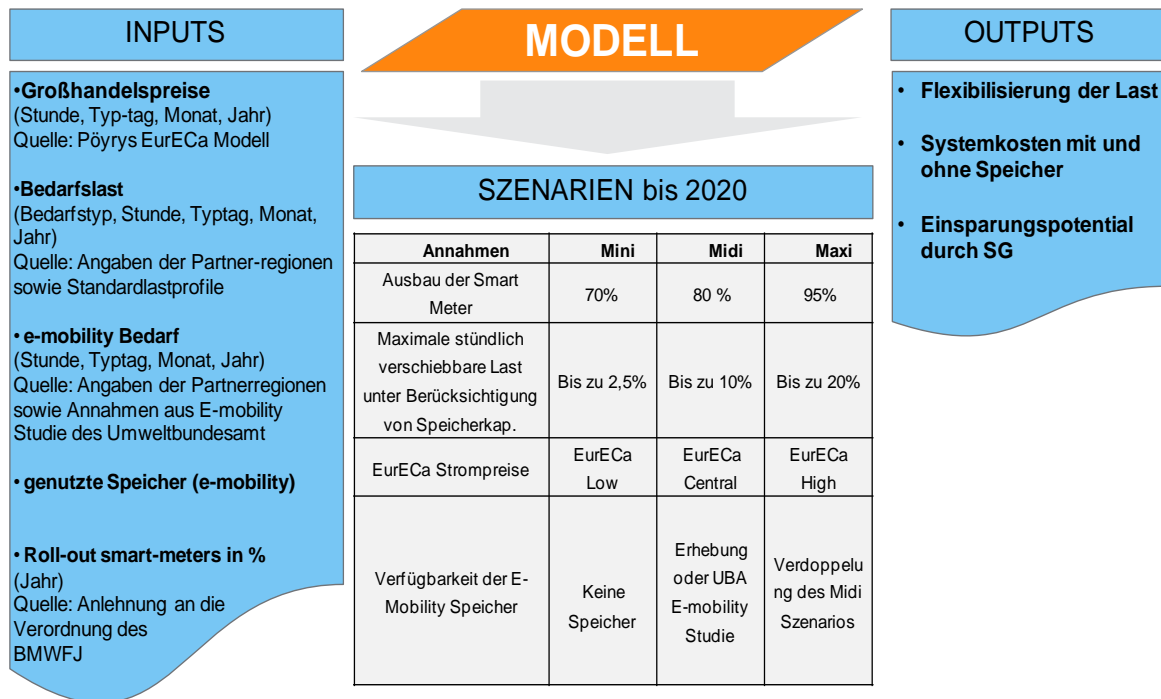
INPUTS

•**Großhandelspreise**
(Stunde, Typ-tag, Monat, Jahr)
Quelle: Pöyrys EurECa Modell

•**Bedarfslast**
(Bedarfstyp, Stunde, Typtag, Monat, Jahr)
Quelle: Angaben der Partner-regionen sowie Standardlastprofile

• **e-mobility Bedarf**
(Stunde, Typtag, Monat, Jahr)
Quelle: Angaben der Partnerregionen sowie Annahmen aus E-mobility Studie des Umweltbundesamt

• **genutzte Speicher (e-mobility)**

• **Roll-out smart-meters in %**
(Jahr)
Quelle: Anlehnung an die Verordnung des BMWFJ

MODELL

SZENARIEN bis 2020

| Annahmen | Mini | Midi | Maxi |
|---|---|---|---|
| Ausbau der Smart Meter | 70% | 80 % | 95% |
| Maximale stündlich verschiebbare Last unter Berücksichtigung von Speicherkap. | Bis zu 2,5% | Bis zu 10% | Bis zu 20% |
| EurECa Strompreise | EurECa Low | EurECa Central | EurECa High |
| Verfügbarkeit der E-Mobility Speicher | Keine Speicher | Erhebung oder UBA E-mobility Studie | Verdoppelung des Midi Szenarios |

OUTPUTS

• **Flexibilisierung der Last**

• **Systemkosten mit und ohne Speicher**

• **Einsparungspotential durch SG**